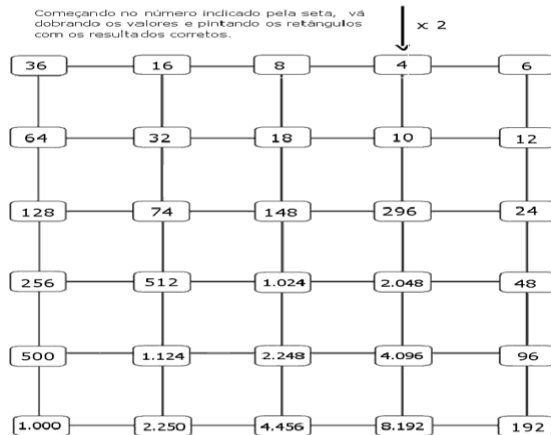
Começando no número indicado pela seta, vá dobrando os valores e pintando os retângulos com os resultados corretos.

x 2

| 36 | 16 | 8 | 4 | 6 |
|---|---|---|---|---|
| 64 | 32 | 18 | 10 | 12 |
| 128 | 74 | 148 | 296 | 24 |
| 256 | 512 | 1.024 | 2.048 | 48 |
| 500 | 1.124 | 2.248 | 4.096 | 96 |
| 1.000 | 2.250 | 4.456 | 8.192 | 192 |